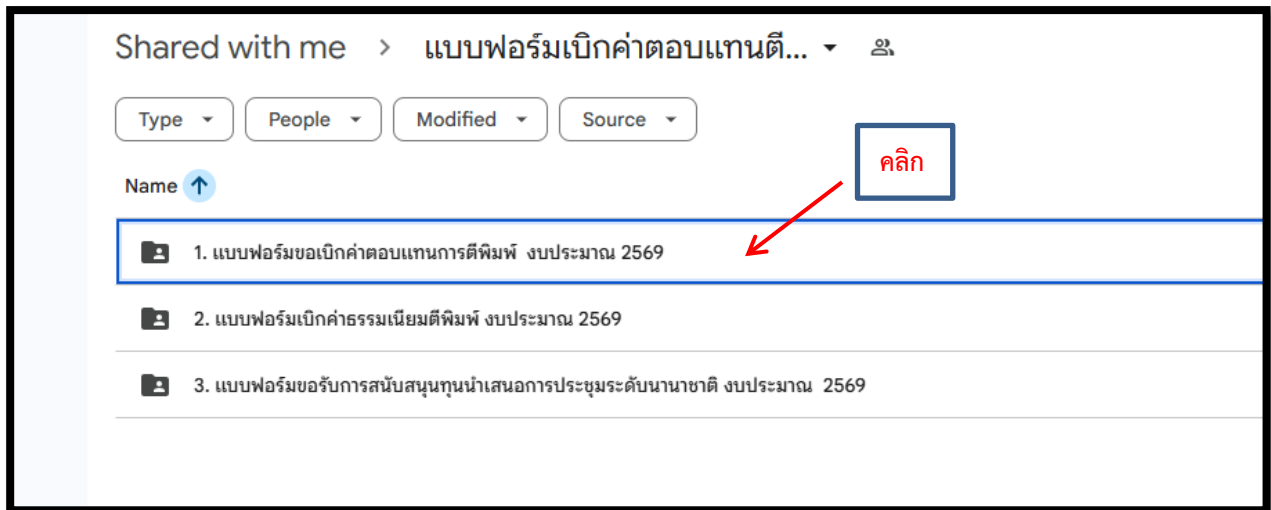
Shared with me > แบบฟอร์มเบิกค่าตอบแทนตี...

Type
People
Modified
Source

คลิก

Name

1. แบบฟอร์มขอเบิกค่าตอบแทนการตีพิมพ์ งบประมาณ 2569

2. แบบฟอร์มเบิกค่าธรรมเนียมตีพิมพ์ งบประมาณ 2569

3. แบบฟอร์มขอรับการสนับสนุนทุนนำเสนอการประชุมระดับนานาชาติ งบประมาณ 2569